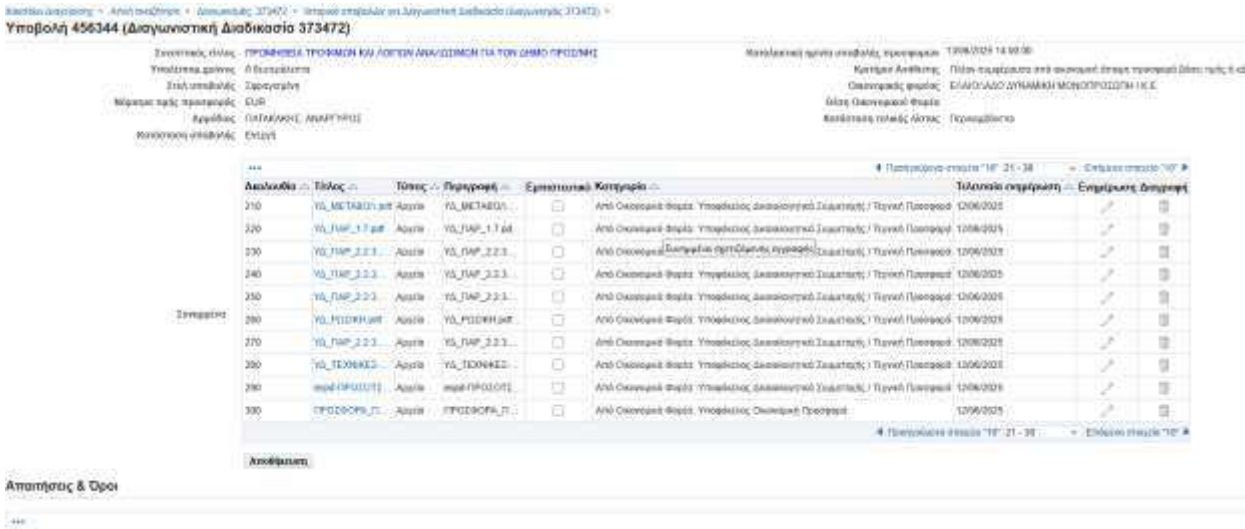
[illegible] > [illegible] > Διαγωνισμός 373472 > Υποβολή προσφορών για Διαγωνιστική Διαδικασία (Διαγωνισμός 373472) >

Υποβολή 456344 (Διαγωνιστική Διαδικασία 373472)

Συνοπτικός τίτλος: ΠΡΟΜΗΘΕΙΑ ΤΡΟΦΙΜΩΝ ΚΑΙ ΛΟΙΠΩΝ ΑΝΑΛΩΣΙΜΩΝ ΓΙΑ ΤΟΝ ΔΗΜΟ ΠΡΟΣΟΧΗΣ
Υποσύστημα χρήστης: Οικονομικός
Στάδ. υποβολής: Ξεχωριστήκε
Νόμισμα τιμής προσφοράς: EUR
Αρμόδιος: ΠΑΠΑΔΑΚΗΣ ΑΝΑΡΓΥΡΟΣ
Κατάσταση υποβολής: Ενεργή

Καταληκτική ημ/νία υποβολής προσφορών: 13/06/2025 14:00:00
Κριτήριο Ανάθεσης: Πλέον συμφέρουσα από οικονομική άποψη προσφορά βάσει τιμής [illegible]
Οικονομικός φορέας: ΕΛΑΙΟΛΑΔΟ ΔΥΝΑΜΙΚΗ ΜΟΝΟΠΡΟΣΩΠΗ Ι.Κ.Ε
Είδος Οικονομικού Φορέα:
Κατάσταση τελικής λύσης: Περιορισμένο

Συνημμένα

...
◄ Προηγούμενα στοιχεία "10" 21 - 30 ▾ Επόμενα στοιχεία "10" ►

| Ακολουθία | Τίτλος | Τύπος | Περιγραφή | Εμπιστευτικό | Κατηγορία | Τελευταία ενημέρωση | Ενημέρωση | Διαγραφή |
|---|---|---|---|---|---|---|---|---|
| 210 | ΥΔ_ΜΕΤΑΒΟΛ.pdf | Αρχείο | ΥΔ_ΜΕΤΑΒΟΛ... | | Από Οικονομικό Φορέα: Υποφάκελος Δικαιολογητικά Συμμετοχής / Τεχνική Προσφορά | 12/06/2025 | | |
| 220 | ΥΔ_ΠΑΡ_1.7.pdf | Αρχείο | ΥΔ_ΠΑΡ_1.7.pdf | | Από Οικονομικό Φορέα: Υποφάκελος Δικαιολογητικά Συμμετοχής / Τεχνική Προσφορά | 12/06/2025 | | |
| 230 | ΥΔ_ΠΑΡ_2.2.3... | Αρχείο | ΥΔ_ΠΑΡ_2.2.3... | | Από Οικονομικό Φορέα: Υποφάκελος Δικαιολογητικά Συμμετοχής / Τεχνική Προσφορά | 12/06/2025 | | |
| 240 | ΥΔ_ΠΑΡ_2.2.3... | Αρχείο | ΥΔ_ΠΑΡ_2.2.3... | | Από Οικονομικό Φορέα: Υποφάκελος Δικαιολογητικά Συμμετοχής / Τεχνική Προσφορά | 12/06/2025 | | |
| 250 | ΥΔ_ΠΑΡ_2.2.3... | Αρχείο | ΥΔ_ΠΑΡ_2.2.3... | | Από Οικονομικό Φορέα: Υποφάκελος Δικαιολογητικά Συμμετοχής / Τεχνική Προσφορά | 12/06/2025 | | |
| 260 | ΥΔ_ΡΩΣΙΚΗ.pdf | Αρχείο | ΥΔ_ΡΩΣΙΚΗ.pdf | | Από Οικονομικό Φορέα: Υποφάκελος Δικαιολογητικά Συμμετοχής / Τεχνική Προσφορά | 12/06/2025 | | |
| 270 | ΥΔ_ΠΑΡ_2.2.3... | Αρχείο | ΥΔ_ΠΑΡ_2.2.3... | | Από Οικονομικό Φορέα: Υποφάκελος Δικαιολογητικά Συμμετοχής / Τεχνική Προσφορά | 12/06/2025 | | |
| 280 | ΥΔ_ΤΕΧΝΙΚΕΣ... | Αρχείο | ΥΔ_ΤΕΧΝΙΚΕΣ... | | Από Οικονομικό Φορέα: Υποφάκελος Δικαιολογητικά Συμμετοχής / Τεχνική Προσφορά | 12/06/2025 | | |
| 290 | espd-ΠΡΟΣΟΤΣ... | Αρχείο | espd-ΠΡΟΣΟΤΣ... | | Από Οικονομικό Φορέα: Υποφάκελος Δικαιολογητικά Συμμετοχής / Τεχνική Προσφορά | 12/06/2025 | | |
| 300 | ΠΡΟΣΦΟΡΑ_Π... | Αρχείο | ΠΡΟΣΦΟΡΑ_Π... | | Από Οικονομικό Φορέα: Υποφάκελος Οικονομική Προσφορά | 12/06/2025 | | |

Συνημμένα επιλεγμένης εγγραφής

◄ Προηγούμενα στοιχεία "10" 21 - 30 ▾ Επόμενα στοιχεία "10" ►

Αποθήκευση

Απαιτήσεις & Όροι

...